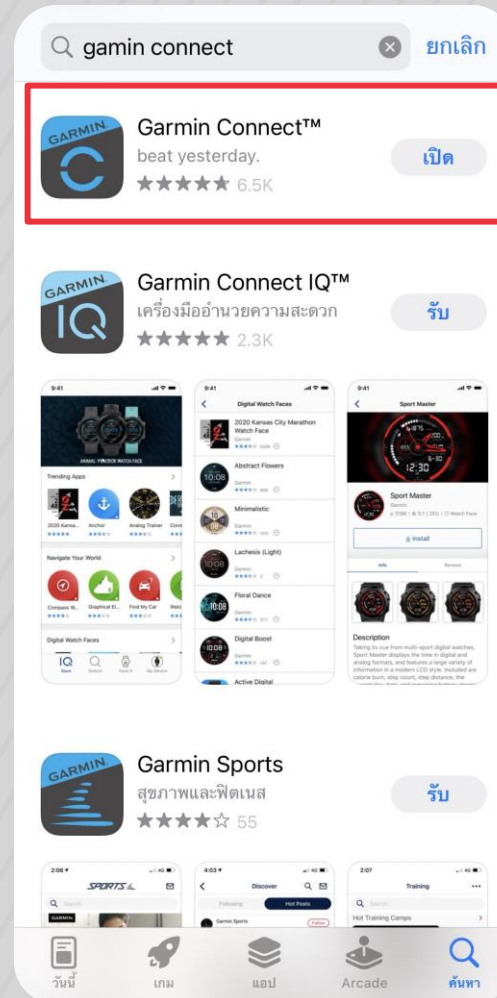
gamin connect

ยกเลิก

GARMIN

Garmin Connect™

beat yesterday.

★★★★★ 6.5K

เปิด

GARMIN IQ

Garmin Connect IQ™

เครื่องมืออำนวยความสะดวก

★★★★★ 2.3K

รับ

9:41

Trending Apps

2020 Kansa... Anchor Analog Trainer

Navigate Your World

Compass W... Graphical El... Find My Car

Digital Watch Faces

9:41

Digital Watch Faces

2020 Kansas City Marathon Watch Face

Abstract Flowers

Minimalistic

Lachesis (Light)

Floral Dance

Digital Boost

Active Digital

9:41

Sport Master

Sport Master

Install

Info Reviews

Description

GARMIN

Garmin Sports

สุขภาพและฟิตเนส

★★★★☆ 55

รับ

2:06

SPORTS

4:03

Discover

Following Hot Posts

Garmin Sports

Follow

2:07

Training

Hot Training Camps

วันนี้

เกม

แอป

Arcade

ค้นหา